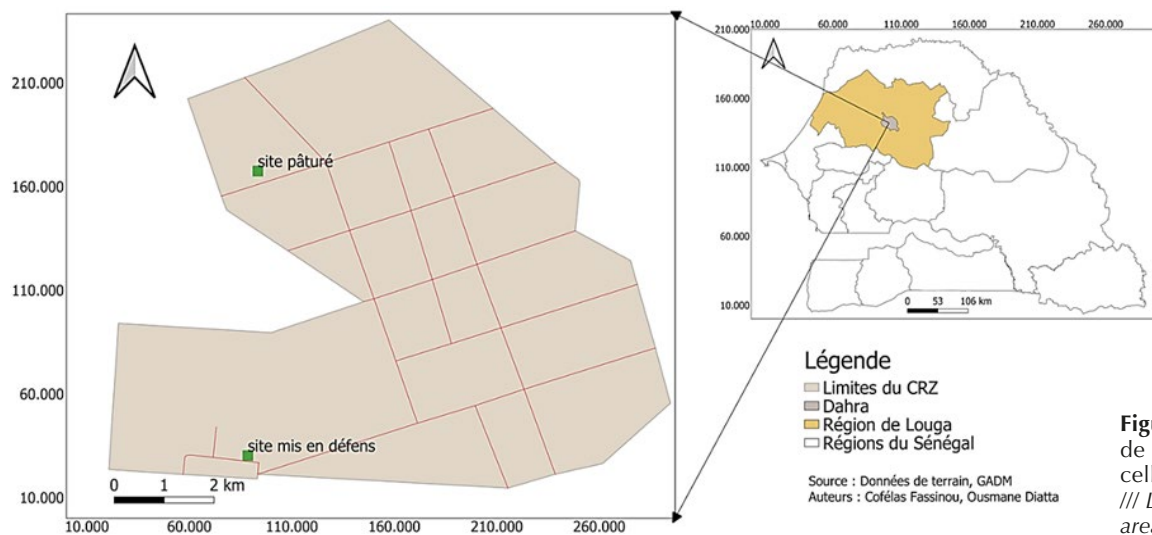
210.000
160.000
110.000
60.000
10.000
10.000
60.000
110.000
160.000
210.000
260.000

site pâturé
site mis en défens
0 1 2 km

210.000 10.000 60.000 110.000 160.000 210.000 260.000
160.000
110.000
60.000
10.000
0 53 106 km

Légende
Limites du CRZ
Dahra
Région de Louga
Régions du Sénégal

Source : Données de terrain, GADM
Auteurs : Cofélas Fassinou, Ousmane Diatta

Figu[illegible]
de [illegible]
cell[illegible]
/// L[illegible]
are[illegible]